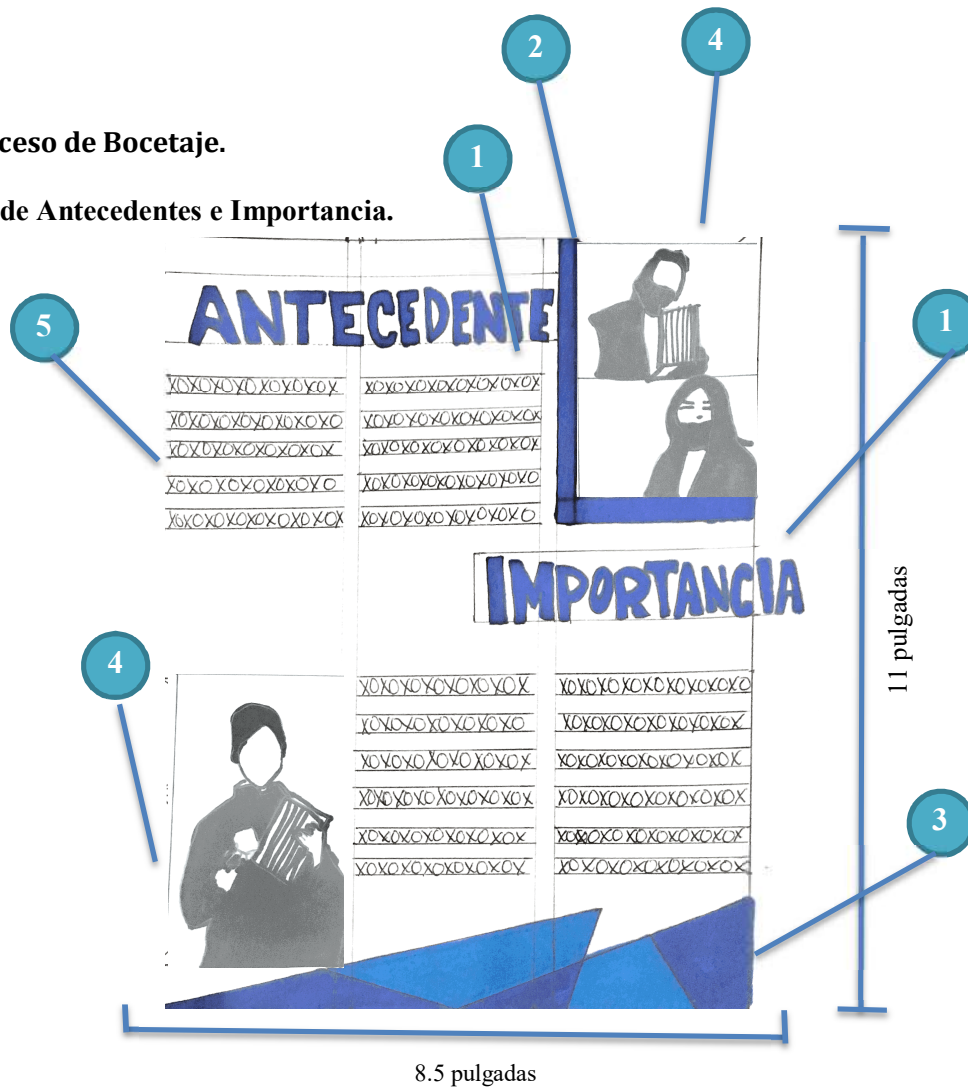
ceso de Bocetaje.

de Antecedentes e Importancia.

2

4

1

5

1

ANTECEDENTE

XOXOXOXOXOXOXOY XOXOXOXOXOXOXOXOX
XOXOXOXOXOXOXOXO XOXOXOXOXOXOXOXOX
XOXOXOXOXOXOXOX XOXOXOXOXOXOXOXOX
XOXOXOXOXOXOXOXO XOXOXOXOXOXOXOXO
XOXOXOXOXOXOXOXOX XOXOXOXOXOXOXOXO

IMPORTANCIA

11 pulgadas

4

XOXOXOXOXOXOXOX XOXOXOXOXOXOXOXOXO
XOXOXOXOXOXOXO XOXOXOXOXOXOXOXOX
XOXOXOXOXOXOXOX XOXOXOXOXOXOXOXOX
XOXOXOXOXOXOXOXOX XOXOXOXOXOXOXOXOX
XOXOXOXOXOXOXOX XOXOXOXOXOXOXOXOX
XOXOXOXOXOXOXOY XOXOXOXOXOXOXOXOX

3

8.5 pulgadas